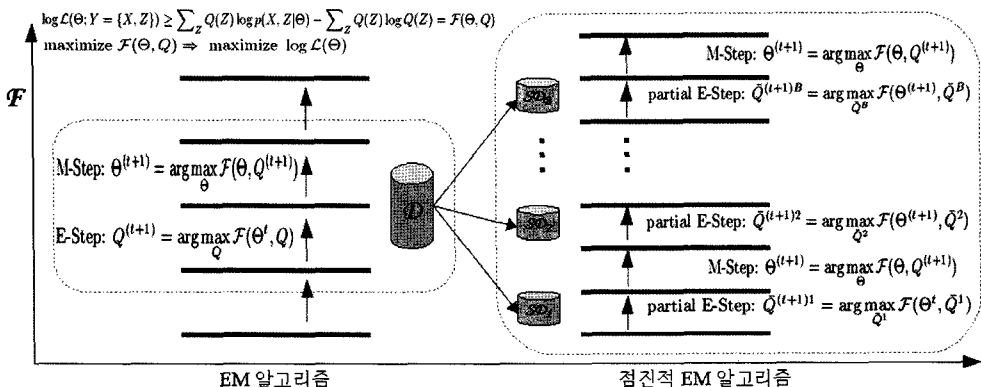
$\log \mathcal{L}(\Theta; Y=\{X,Z\}) \geq \sum_Z Q(Z)\log p(X,Z|\Theta) - \sum_Z Q(Z)\log Q(Z) = \mathcal{F}(\Theta, Q)$

maximize $\mathcal{F}(\Theta, Q) \Rightarrow$ maximize $\log \mathcal{L}(\Theta)$

$\mathcal{F}$

M-Step: $\Theta^{(t+1)} = \arg\max_{\Theta} \mathcal{F}(\Theta, Q^{(t+1)})$

E-Step: $Q^{(t+1)} = \arg\max_{Q} \mathcal{F}(\Theta^t, Q)$

$\mathcal{D}$

$SD_B$

$SD_2$

$SD_1$

M-Step: $\Theta^{(t+1)} = \arg\max_{\Theta} \mathcal{F}(\Theta, Q^{(t+1)})$

partial E-Step: $\tilde{Q}^{(t+1)B} = \arg\max_{\tilde{Q}^B} \mathcal{F}(\Theta^{(t+1)}, \tilde{Q}^B)$

partial E-Step: $\tilde{Q}^{(t+1)2} = \arg\max_{\tilde{Q}^2} \mathcal{F}(\Theta^{(t+1)}, \tilde{Q}^2)$

M-Step: $\Theta^{(t+1)} = \arg\max_{\Theta} \mathcal{F}(\Theta, Q^{(t+1)})$

partial E-Step: $\tilde{Q}^{(t+1)1} = \arg\max_{\tilde{Q}^1} \mathcal{F}(\Theta^t, \tilde{Q}^1)$

EM 알고리즘

점진적 EM 알고리즘